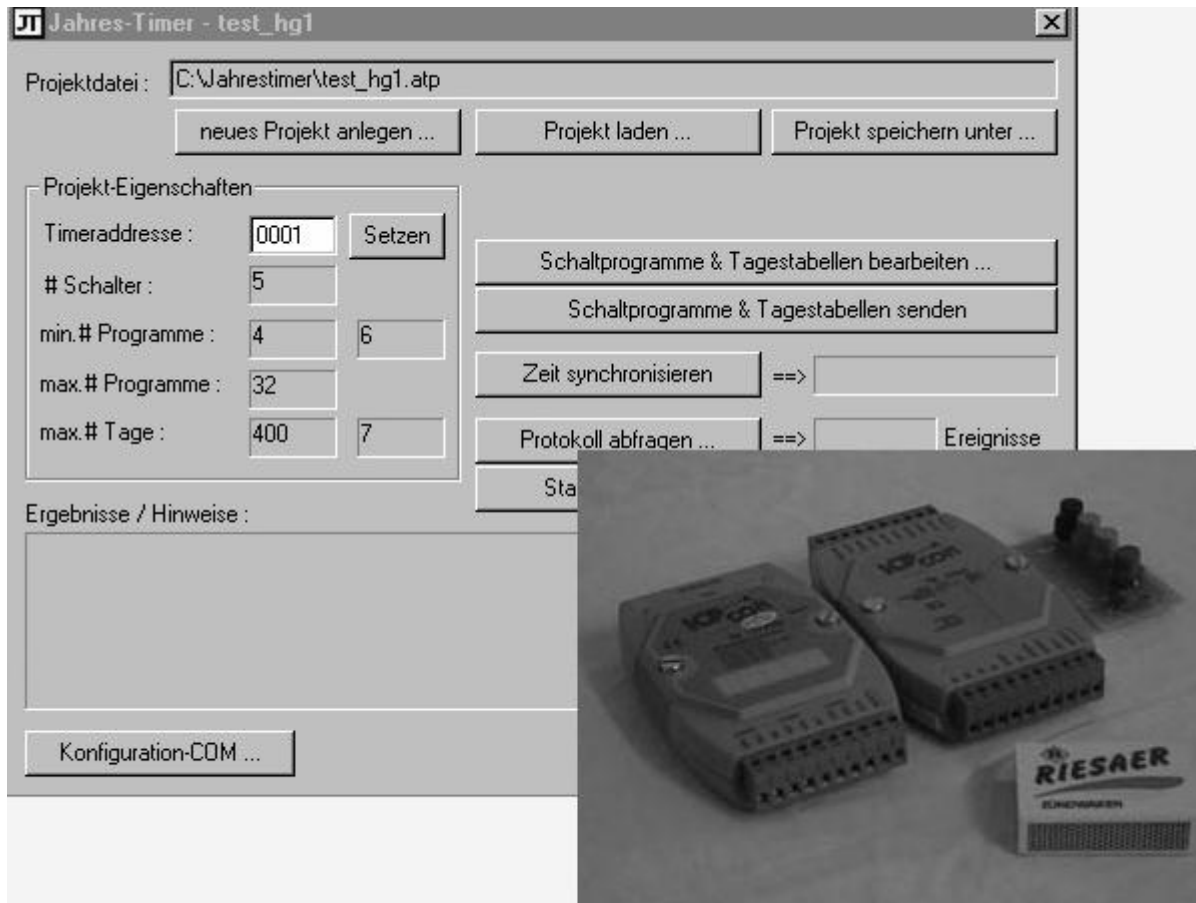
JT Jahres-Timer - test_hg1

Projektdatei : C:\Jahrestimer\test_hg1.atp

neues Projekt anlegen ...

Projekt laden ...

Projekt speichern unter ...

Projekt-Eigenschaften

Timeraddresse : 0001

Setzen

# Schalter : 5

min.# Programme : 4 6

max.# Programme : 32

max.# Tage : 400 7

Schaltprogramme & Tagestabellen bearbeiten ...

Schaltprogramme & Tagestabellen senden

Zeit synchronisieren ==>

Protokoll abfragen ... ==> Ereignisse

Sta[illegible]

Ergebnisse / Hinweise :

Konfiguration-COM ...

RIESAER